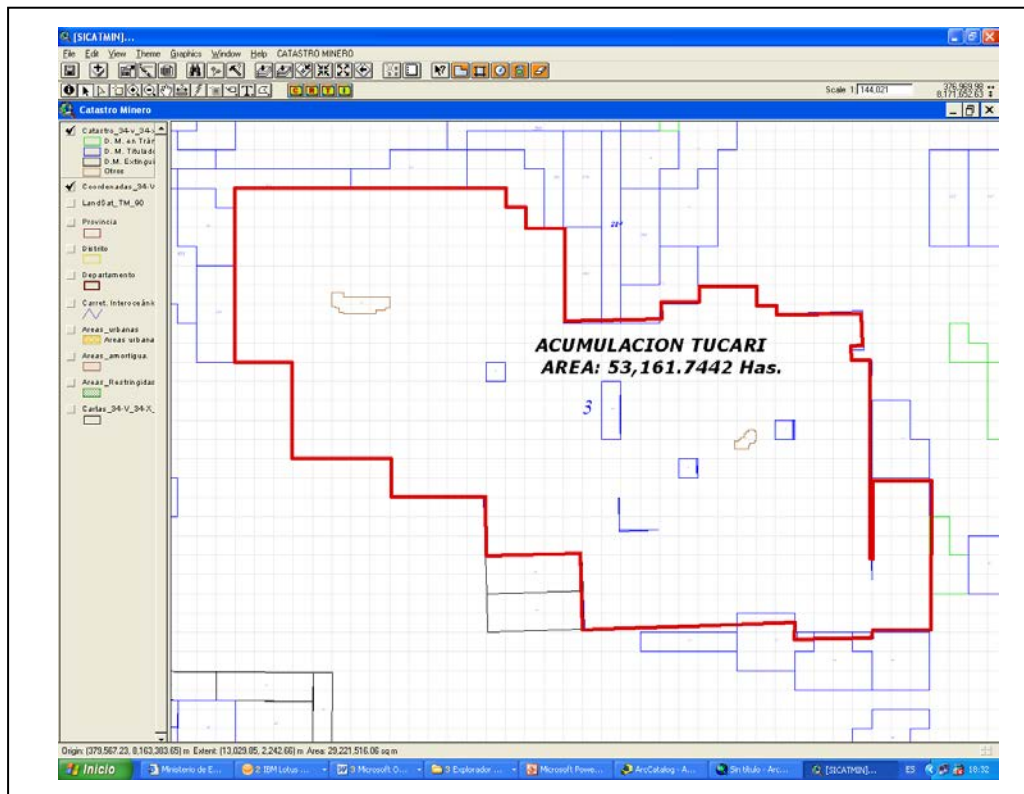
[SICATMIN]...

File Edit View Theme Graphics Window Help CATASTRO MINERO

Scale 1: 144,021

376,969.98
8,171,652.63

Catastro Minero

Catastro_34-v_34-
D. M. en Trán
D. M. Titulado
D. M. Extingui
Otros

Coordenadas_34-V

LandSat_TM_90

Provincia

Distrito

Departamento

Carret. Interoceánic

Areas_urbanas
Areas urbana

Areas_amortigua

Areas_Restringidas

Cartas_34-V_34-X_

ACUMULACION TUCARI
AREA: 53,161.7442 Has.

3

Origin: (379,567.23, 8,163,383.65) m Extent: (13,029.85, 2,242.66) m Area: 29,221,516.06 sq m

Inicio | Ministerio de E... | 2 IBM Lotus ... | 3 Microsoft O... | 3 Explorador ... | Microsoft Powe... | ArcCatalog - A... | Sin título - Arc... | [SICATMIN]...

ES 18:32